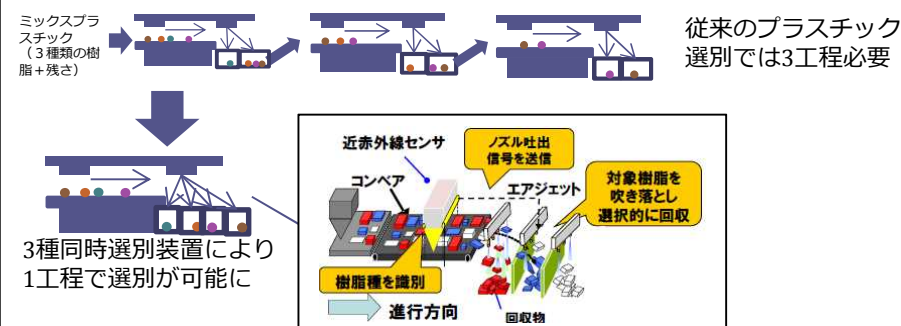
ミックスプラスチック（３種類の樹脂＋残さ）

従来のプラスチック選別では3工程必要

3種同時選別装置により1工程で選別が可能に

近赤外線センサ

ノズル吐出信号を送信

コンベア

エアジェット

対象樹脂を吹き落とし選択的に回収

樹脂種を識別

進行方向

回収物